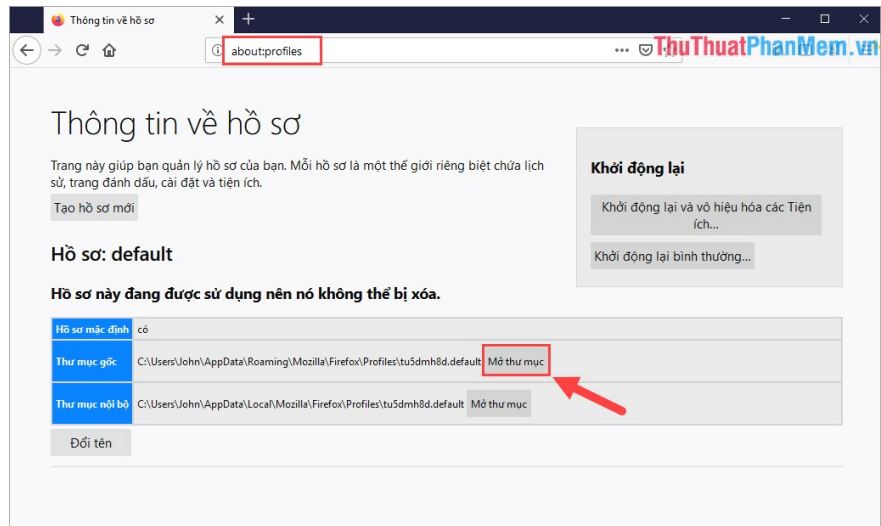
Thông tin về hồ sơ

about:profiles

ThuThuatPhanMem.vn

Thông tin về hồ sơ

Trang này giúp bạn quản lý hồ sơ của bạn. Mỗi hồ sơ là một thế giới riêng biệt chứa lịch sử, trang đánh dấu, cài đặt và tiện ích.

Tạo hồ sơ mới

Khởi động lại

Khởi động lại và vô hiệu hóa các Tiện ích...

Khởi động lại bình thường...

Hồ sơ: default

Hồ sơ này đang được sử dụng nên nó không thể bị xóa.

| Hồ sơ mặc định | có |
|---|---|
| Thư mục gốc | C:\Users\John\AppData\Roaming\Mozilla\Firefox\Profiles\tu5dmh8d.default Mở thư mục |
| Thư mục nội bộ | C:\Users\John\AppData\Local\Mozilla\Firefox\Profiles\tu5dmh8d.default Mở thư mục |

Đổi tên